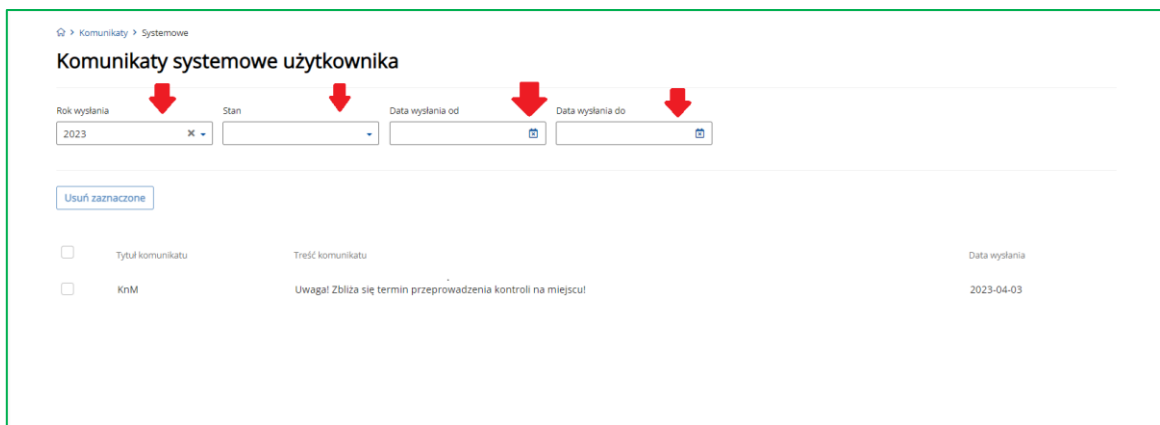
> Komunikaty > Systemowe

Komunikaty systemowe użytkownika

Rok wysłania
2023 ×

Stan

Data wysłania od

Data wysłania do

Usuń zaznaczone

| | Tytuł komunikatu | Treść komunikatu | Data wysłania |
|---|---|---|---|
| | KnM | Uwaga! Zbliża się termin przeprowadzenia kontroli na miejscu! | 2023-04-03 |